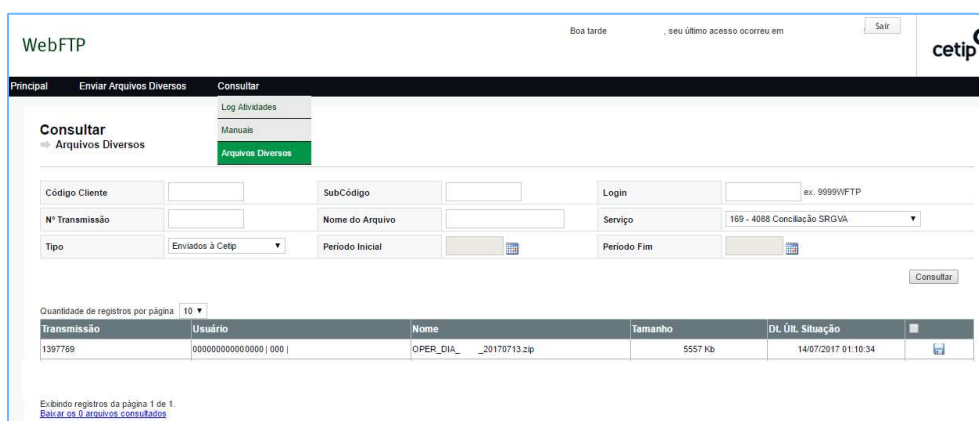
WebFTP

Boa tarde , seu último acesso ocorreu em

Sair

cetip

Principal Enviar Arquivos Diversos Consultar

Log Atividades
Manuais
Arquivos Diversos

Consultar
Arquivos Diversos

| Código Cliente | | SubCódigo | | Login | ex. 9999WFTP |
|---|---|---|---|---|---|
| Nº Transmissão | | Nome do Arquivo | | Serviço | 169 - 4088 Conciliação SRGVA |
| Tipo | Enviados à Cetip | Período Inicial | | Período Fim | |

Consultar

Quantidade de registros por página 10

| Transmissão | Usuário | Nome | Tamanho | Dt. Últ. Situação | |
|---|---|---|---|---|---|
| 1397769 | 000000000000000 \| 000 \| | OPER_DIA_ _20170713.zip | 5557 Kb | 14/07/2017 01:10:34 | |

Exibindo registros da página 1 de 1.
Baixar os 0 arquivos consultados